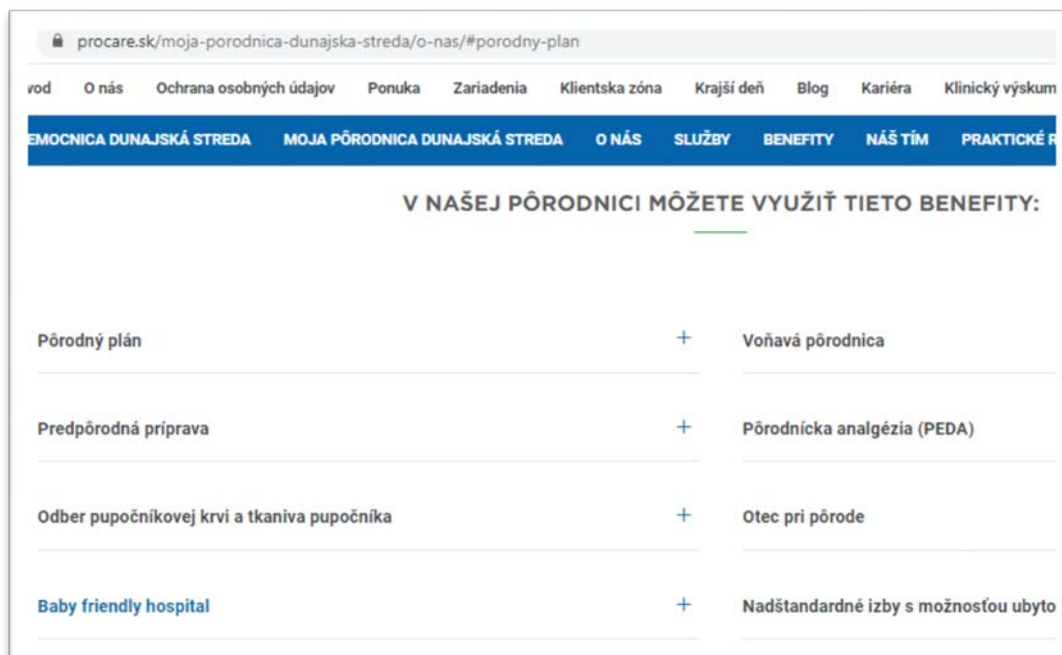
procare.sk/moja-porodnica-dunajska-streda/o-nas/#porodny-plan

vod O nás Ochrana osobných údajov Ponuka Zariadenia Klientska zóna Krajší deň Blog Kariéra Klinický výskum

EMOCNICA DUNAJSKÁ STREDA MOJA PÔRODNICA DUNAJSKÁ STREDA O NÁS SLUŽBY BENEFITY NÁŠ TÍM PRAKTICKÉ R

V NAŠEJ PÔRODNICI MÔŽETE VYUŽIŤ TIETO BENEFITY:

Pôrodný plán +

Predpôrodná príprava +

Odber pupočníkovej krvi a tkaniva pupočníka +

Baby friendly hospital +

Voňavá pôrodnica

Pôrodnícka analgézia (PEDA)

Otec pri pôrode

Nadštandardné izby s možnosťou ubyto